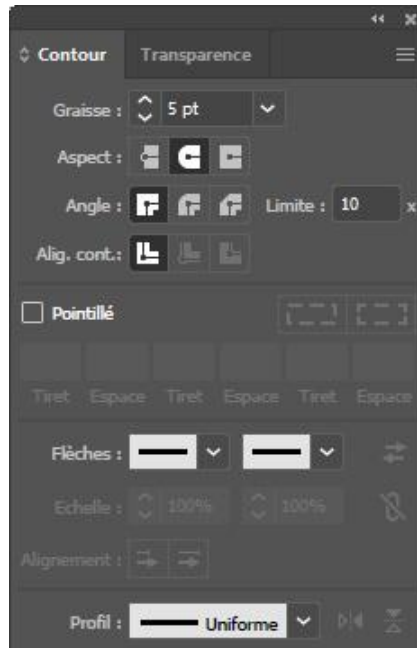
Contour Transparence

Graisse : 5 pt

Aspect :

Angle : Limite : 10 x

Alig. cont. :

Pointillé

Tiret Espace Tiret Espace Tiret Espace

Flèches :

Echelle : 100% 100%

Alignement :

Profil : Uniforme